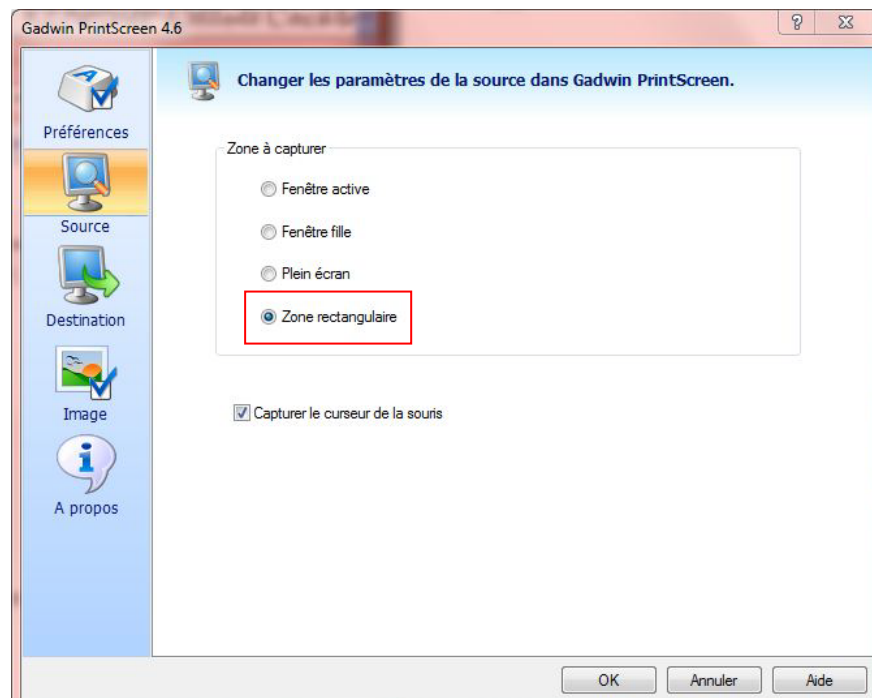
Gadwin PrintScreen 4.6

?

Préférences

Source

Destination

Image

A propos

Changer les paramètres de la source dans Gadwin PrintScreen.

Zone à capturer

Fenêtre active

Fenêtre fille

Plein écran

Zone rectangulaire

Capturer le curseur de la souris

OK

Annuler

Aide